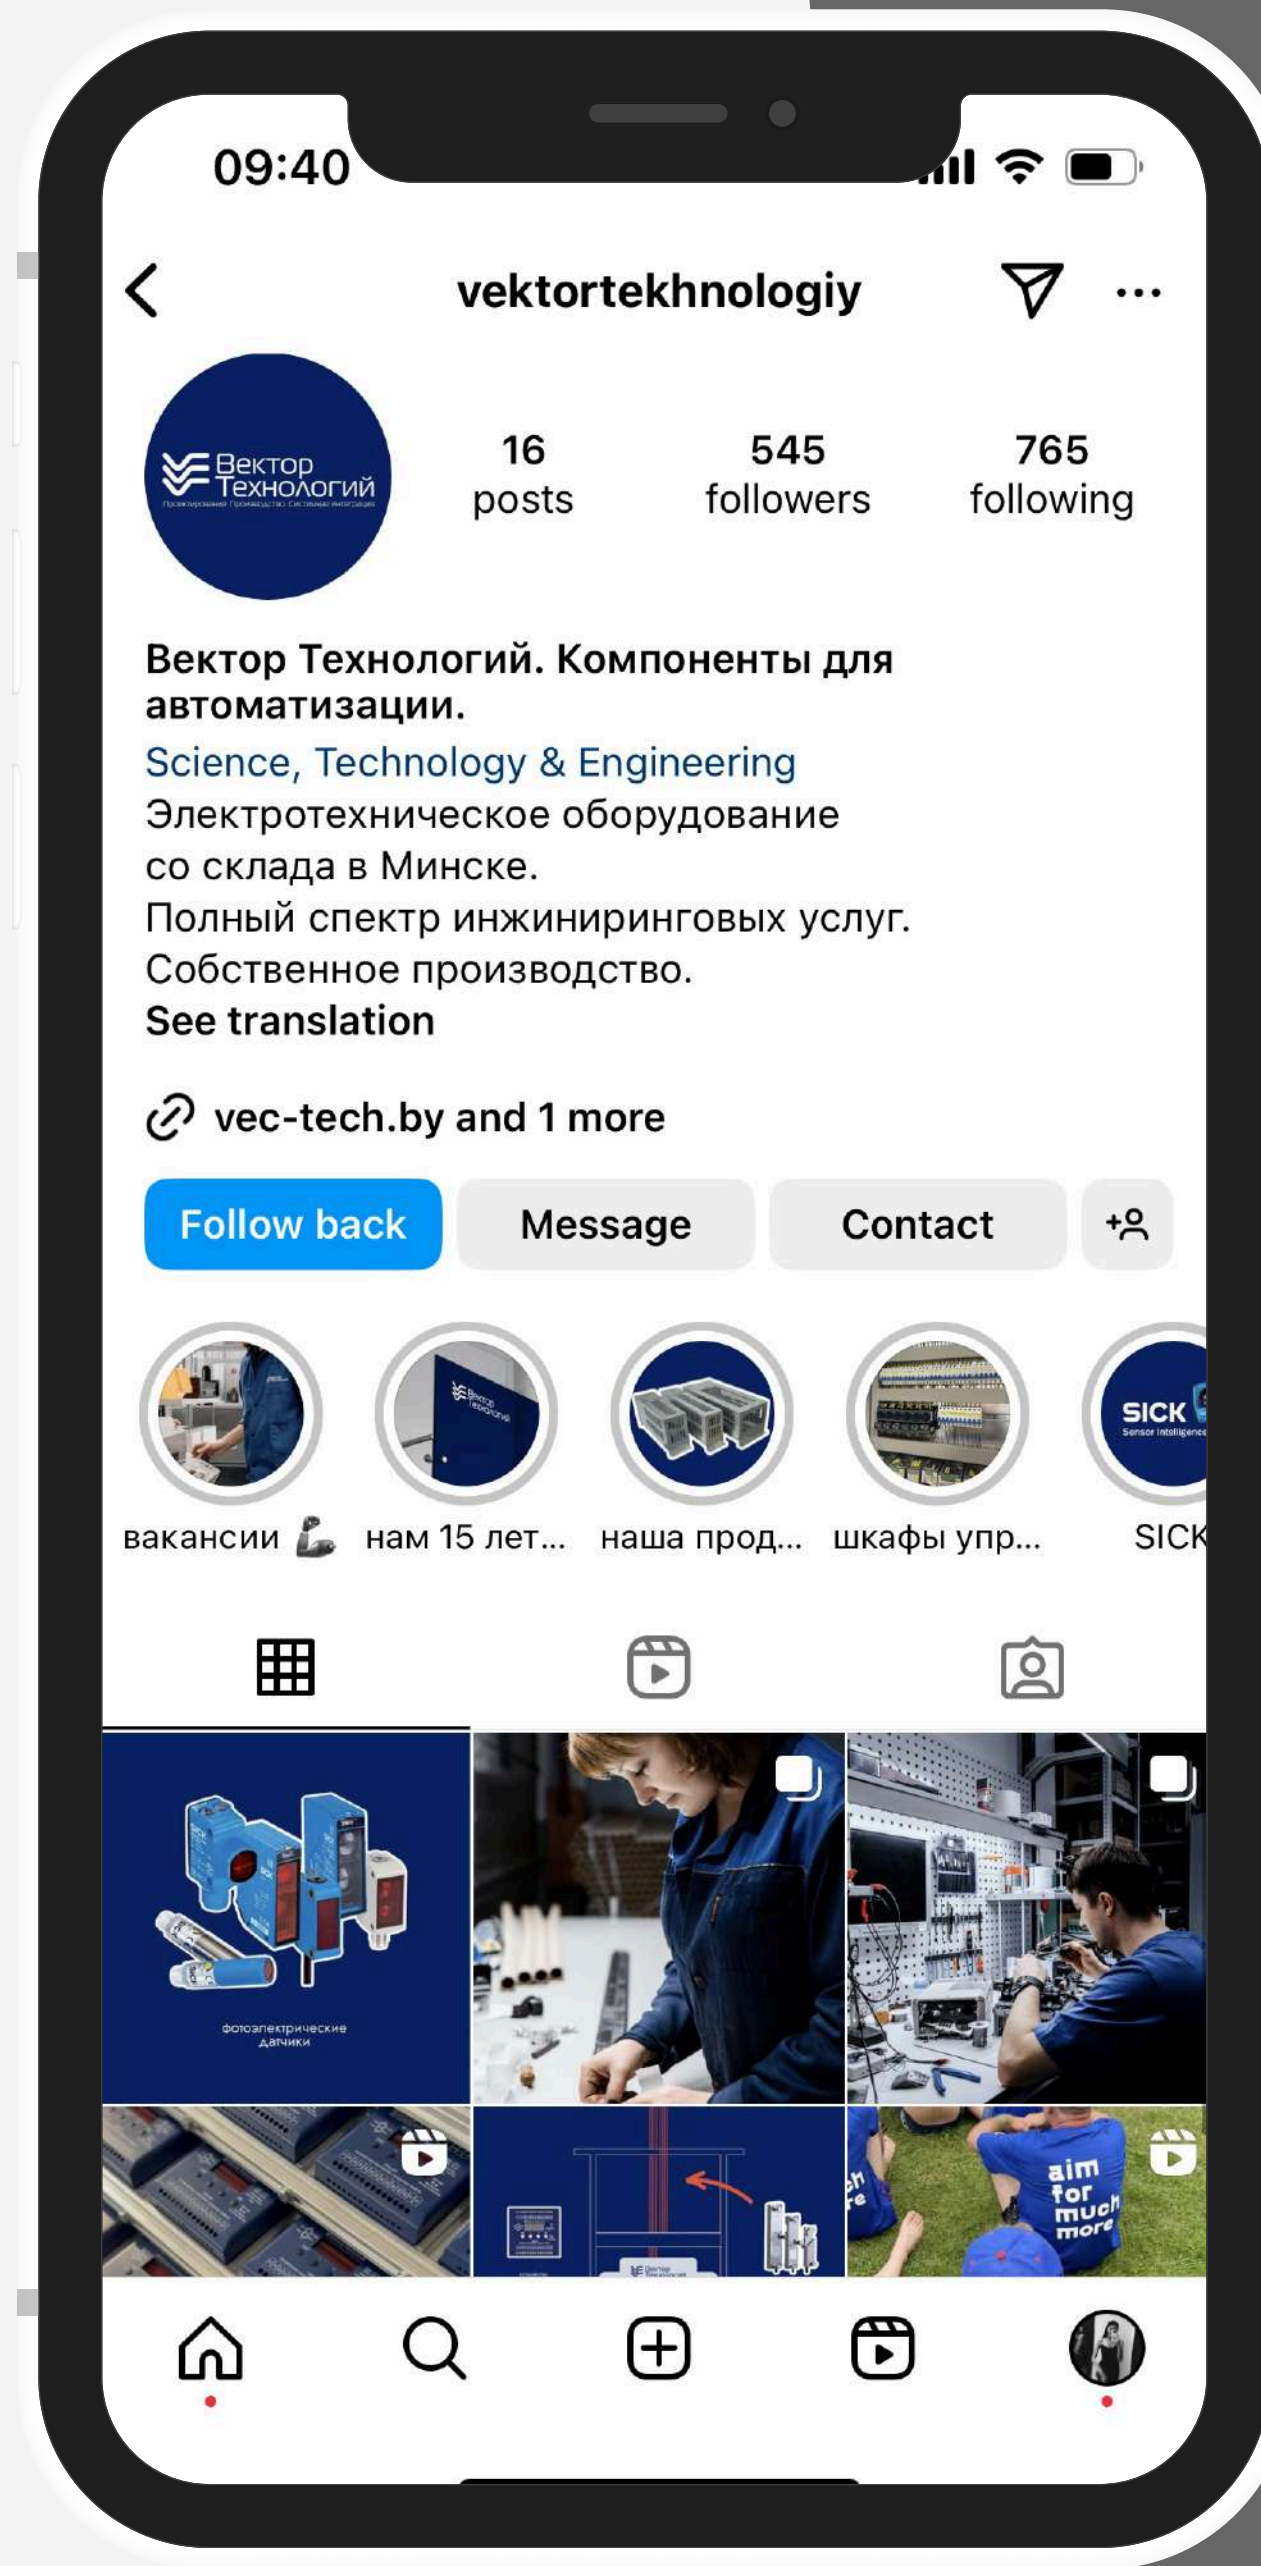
09:40

vektortekhnologiy

Вектор Технологий

16 posts

545 followers

765 following

Вектор Технологий. Компоненты для автоматизации.

Science, Technology & Engineering

Электротехническое оборудование со склада в Минске.
Полный спектр инжиниринговых услуг.
Собственное производство.

See translation

vec-tech.by and 1 more

Follow back

Message

Contact

вакансии 💪

нам 15 лет...

наша прод...

шкафы упр...

SICK

SICK Sensor Intelligence

фотоэлектрические датчики

aim for much more